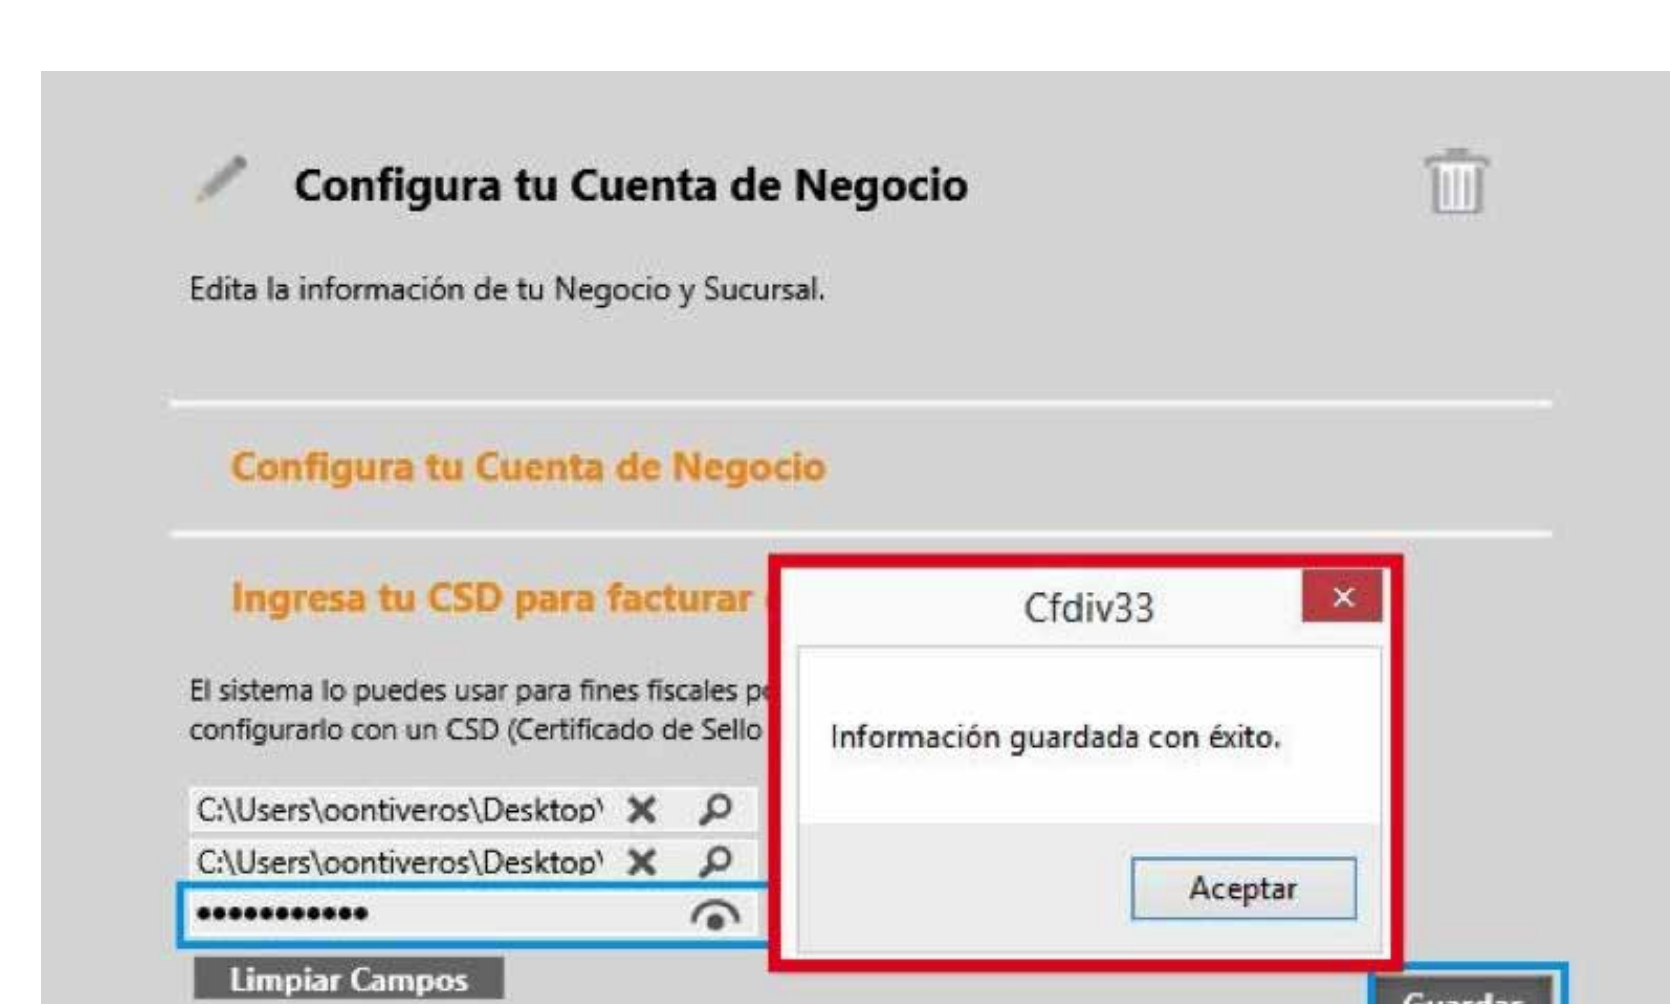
Configura tu Cuenta de Negocio

Edita la información de tu Negocio y Sucursal.

Configura tu Cuenta de Negocio

Ingresa tu CSD para facturar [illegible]

El sistema lo puedes usar para fines fiscales p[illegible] configurarlo con un CSD (Certificado de Sello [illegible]

C:\Users\oontiveros\Desktop\
C:\Users\oontiveros\Desktop\
••••••••••••

Limpiar Campos

Cfdiv33

×

Información guardada con éxito.

Aceptar

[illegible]